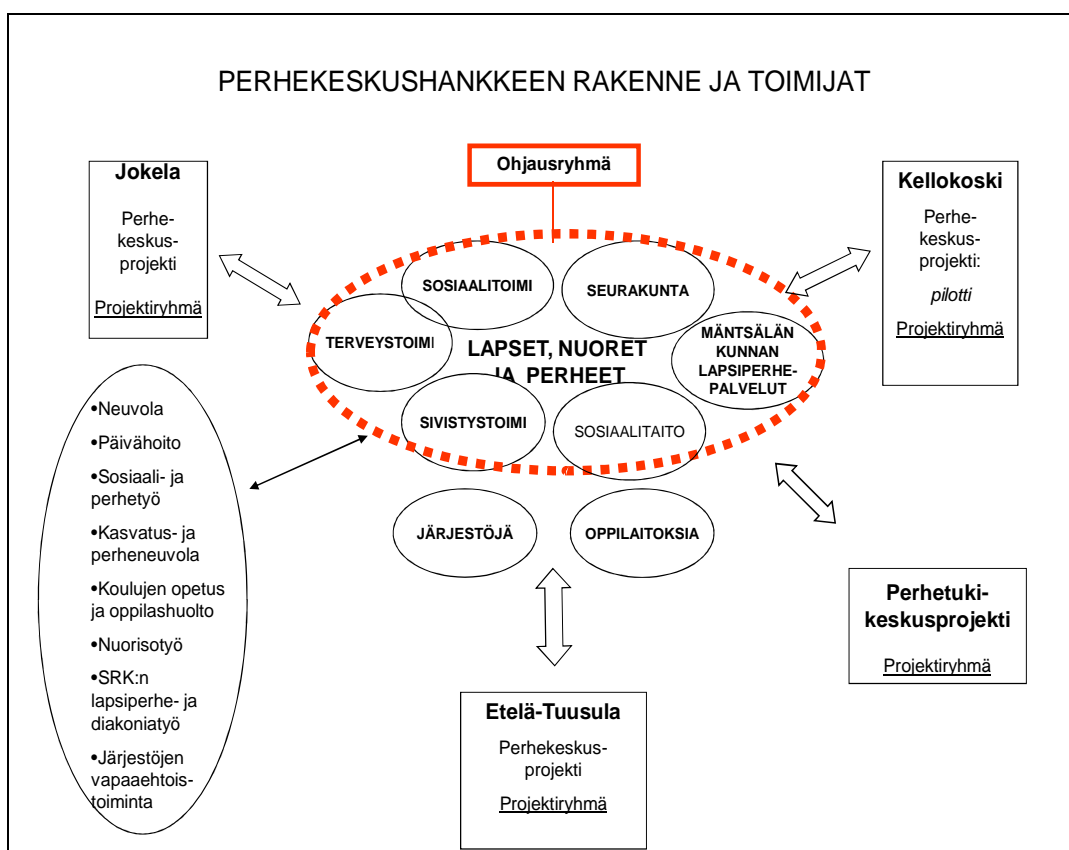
PERHEKESKUSHANKKEEN RAKENNE JA TOIMIJAT

Jokela

Perhekeskusprojekti

Projektiryhmä

Ohjausryhmä

Kellokoski

Perhekeskusprojekti:

pilotti

Projektiryhmä

SOSIAALITOIMI

SEURAKUNTA

TERVEYSTOIMI

LAPSET, NUORET JA PERHEET

MÄNTSÄLÄN KUNNAN LAPSIPERHEPALVELUT

SIVISTYSTOIMI

SOSIAALITAITO

JÄRJESTÖJÄ

OPPILAITOKSIA

•Neuvola
•Päivähoito
•Sosiaali- ja perhetyö
•Kasvatus- ja perheneuvola
•Koulujen opetus ja oppilashuolto
•Nuorisotyö
•SRK:n lapsiperhe- ja diakoniatyö
•Järjestöjen vapaaehtoistoiminta

Perhetukikeskusprojekti

Projektiryhmä

Etelä-Tuusula

Perhekeskusprojekti

Projektiryhmä